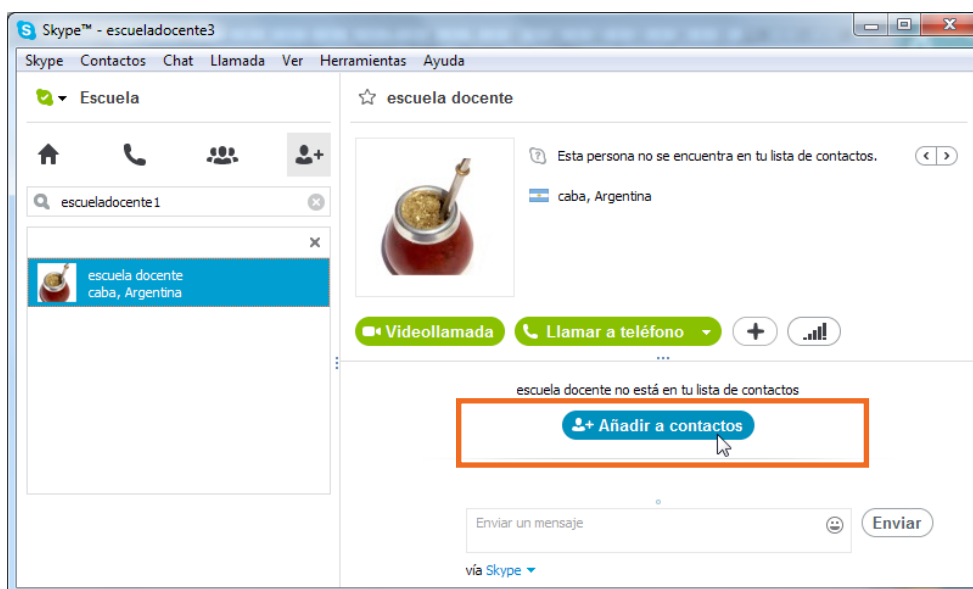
Skype™ - escueladocente3

Skype Contactos Chat Llamada Ver Herramientas Ayuda

Escuela

escueladocente1

escuela docente
caba, Argentina

escuela docente

Esta persona no se encuentra en tu lista de contactos.

caba, Argentina

Videollamada

Llamar a teléfono

escuela docente no está en tu lista de contactos

Añadir a contactos

Enviar un mensaje

Enviar

vía Skype